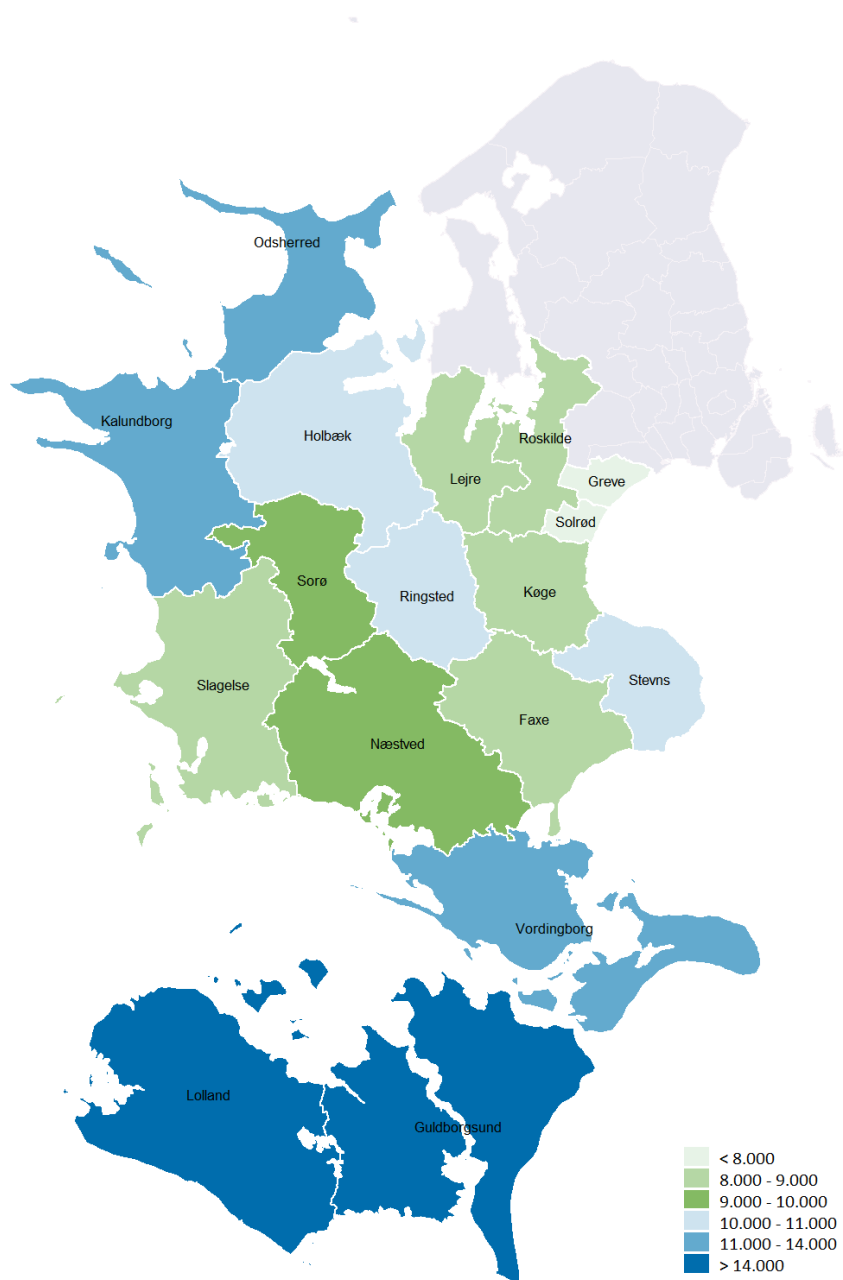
Odsherred
Kalundborg
Holbæk
Roskilde
Lejre
Greve
Solrød
Sorø
Ringsted
Køge
Stevns
Slagelse
Faxe
Næstved
Vordingborg
Lolland
Guldborgsund

< 8.000
8.000 - 9.000
9.000 - 10.000
10.000 - 11.000
11.000 - 14.000
> 14.000